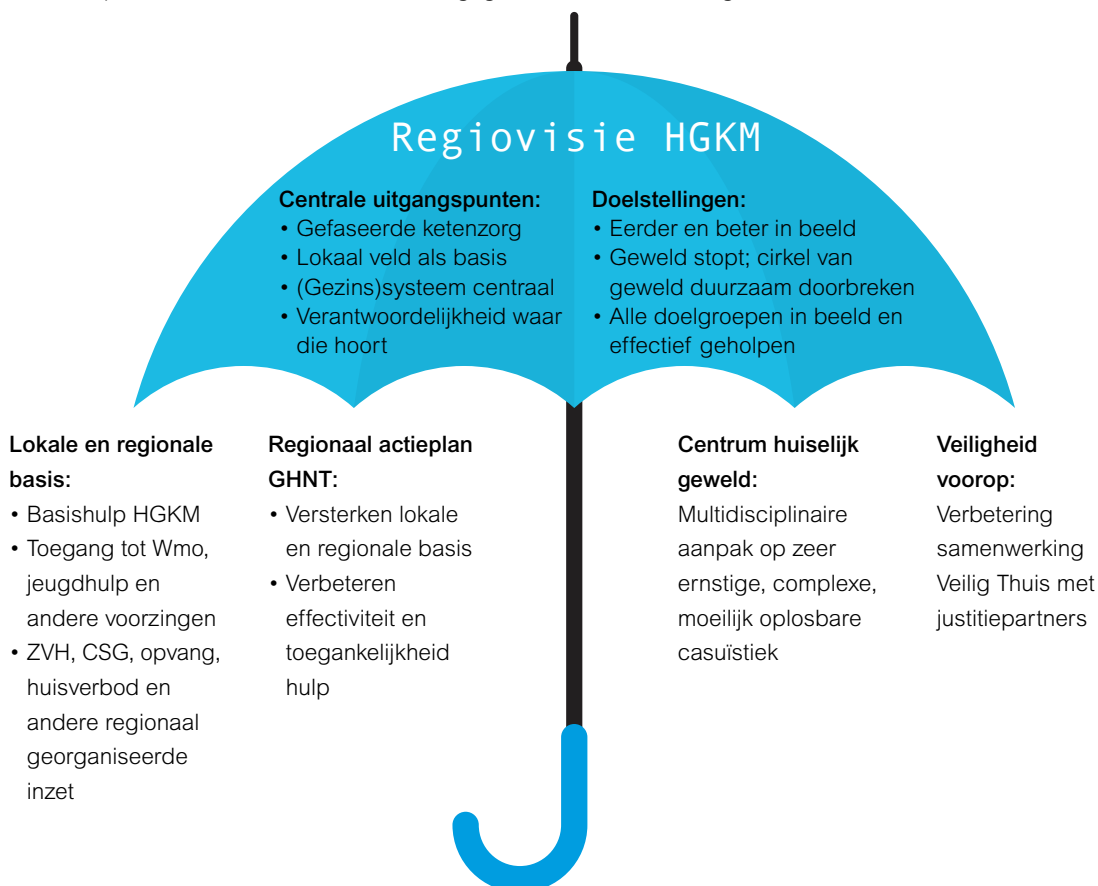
Regiovisie HGKM

Centrale uitgangspunten:
• Gefaseerde ketenzorg
• Lokaal veld als basis
• (Gezins)systeem centraal
• Verantwoordelijkheid waar die hoort

Doelstellingen:
• Eerder en beter in beeld
• Geweld stopt; cirkel van geweld duurzaam doorbreken
• Alle doelgroepen in beeld en effectief geholpen

Lokale en regionale basis:
• Basishulp HGKM
• Toegang tot Wmo, jeugdhulp en andere voorzingen
• ZVH, CSG, opvang, huisverbod en andere regionaal georganiseerde inzet

Regionaal actieplan GHNT:
• Versterken lokale en regionale basis
• Verbeteren effectiviteit en toegankelijkheid hulp

Centrum huiselijk geweld:
Multidisciplinaire aanpak op zeer ernstige, complexe, moeilijk oplosbare casuïstiek

Veiligheid voorop:
Verbetering samenwerking Veilig Thuis met justitiepartners